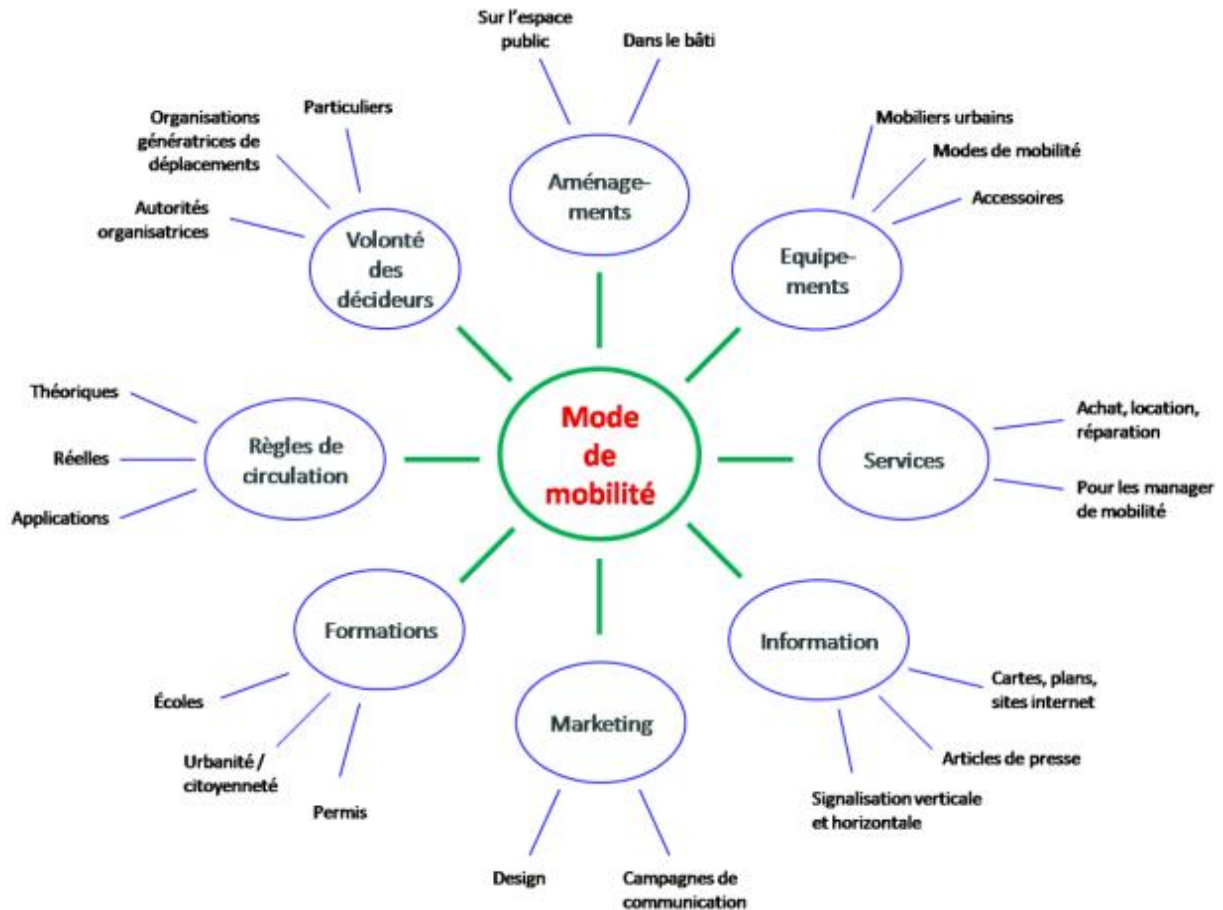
Sur l'espace public

Dans le bâti

Aménagements

Organisations génératrices de déplacements

Particuliers

Autorités organisatrices

Volonté des décideurs

Mobiliers urbains

Modes de mobilité

Accessoires

Equipements

Théoriques

Réelles

Applications

Règles de circulation

Mode de mobilité

Services

Achat, location, réparation

Pour les manager de mobilité

Formations

Écoles

Urbanité / citoyenneté

Permis

Marketing

Design

Campagnes de communication

Information

Cartes, plans, sites internet

Articles de presse

Signalisation verticale et horizontale